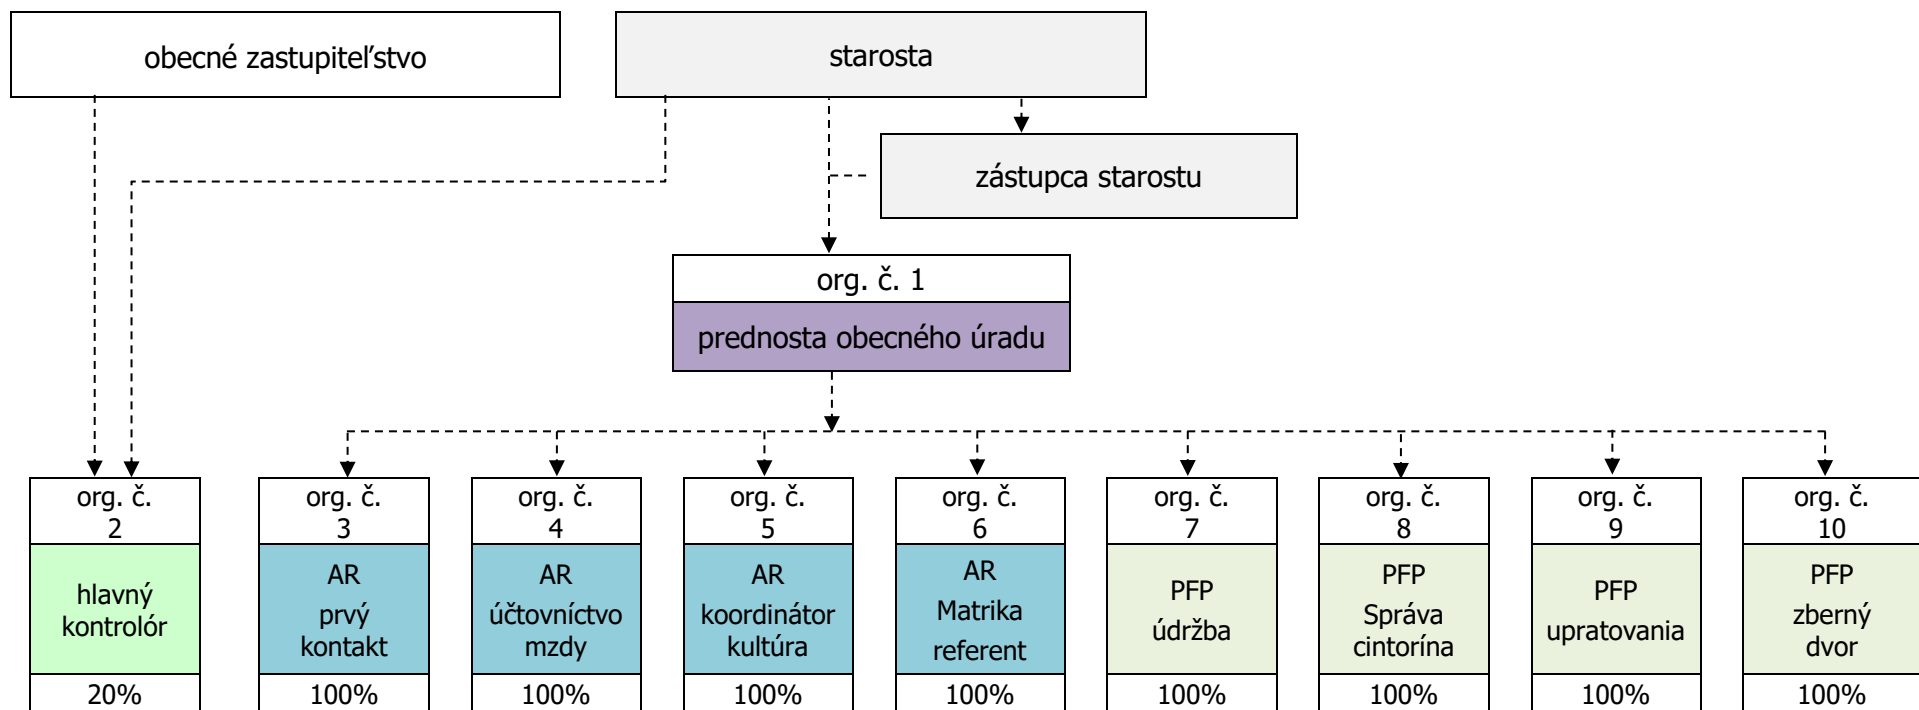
obecné zastupiteľstvo

starosta

zástupca starostu

org. č. 1

prednosta obecného úradu

org. č. 2
hlavný kontrolór
20%

org. č. 3
AR prvý kontakt
100%

org. č. 4
AR účtovníctvo mzdy
100%

org. č. 5
AR koordinátor kultúra
100%

org. č. 6
AR Matrika referent
100%

org. č. 7
PFP údržba
100%

org. č. 8
PFP Správa cintorína
100%

org. č. 9
PFP upratovania
100%

org. č. 10
PFP zberný dvor
100%